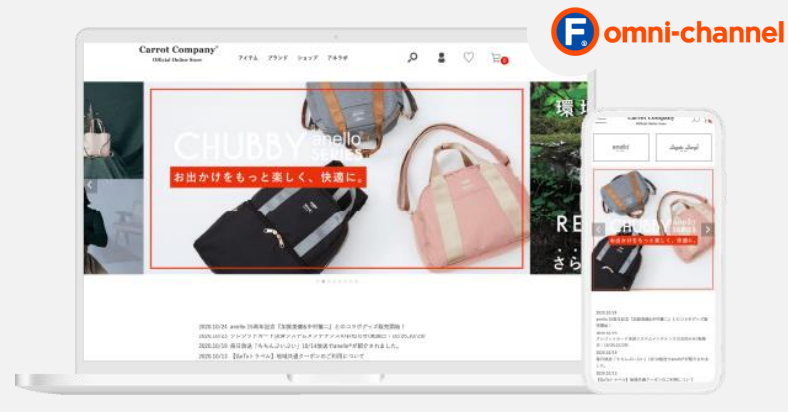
omni-channel

Carrot Company
Official Online Store

アイテム ブランド ショップ アキラボ

CHUBBY anello series

お出かけをもっと楽しく、快適に。

環

RE

さら

2020.10.24 anello 20周年記念「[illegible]」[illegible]
2020.10.23 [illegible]
2020.10.19 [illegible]
2020.10.13 【GoToトラベル】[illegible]

Carrot Company

anello

RE CHUBBY anello series

お出かけをもっと楽しく、快適に。

2020.10.24
2020.10.23
2020.10.19
2020.10.13